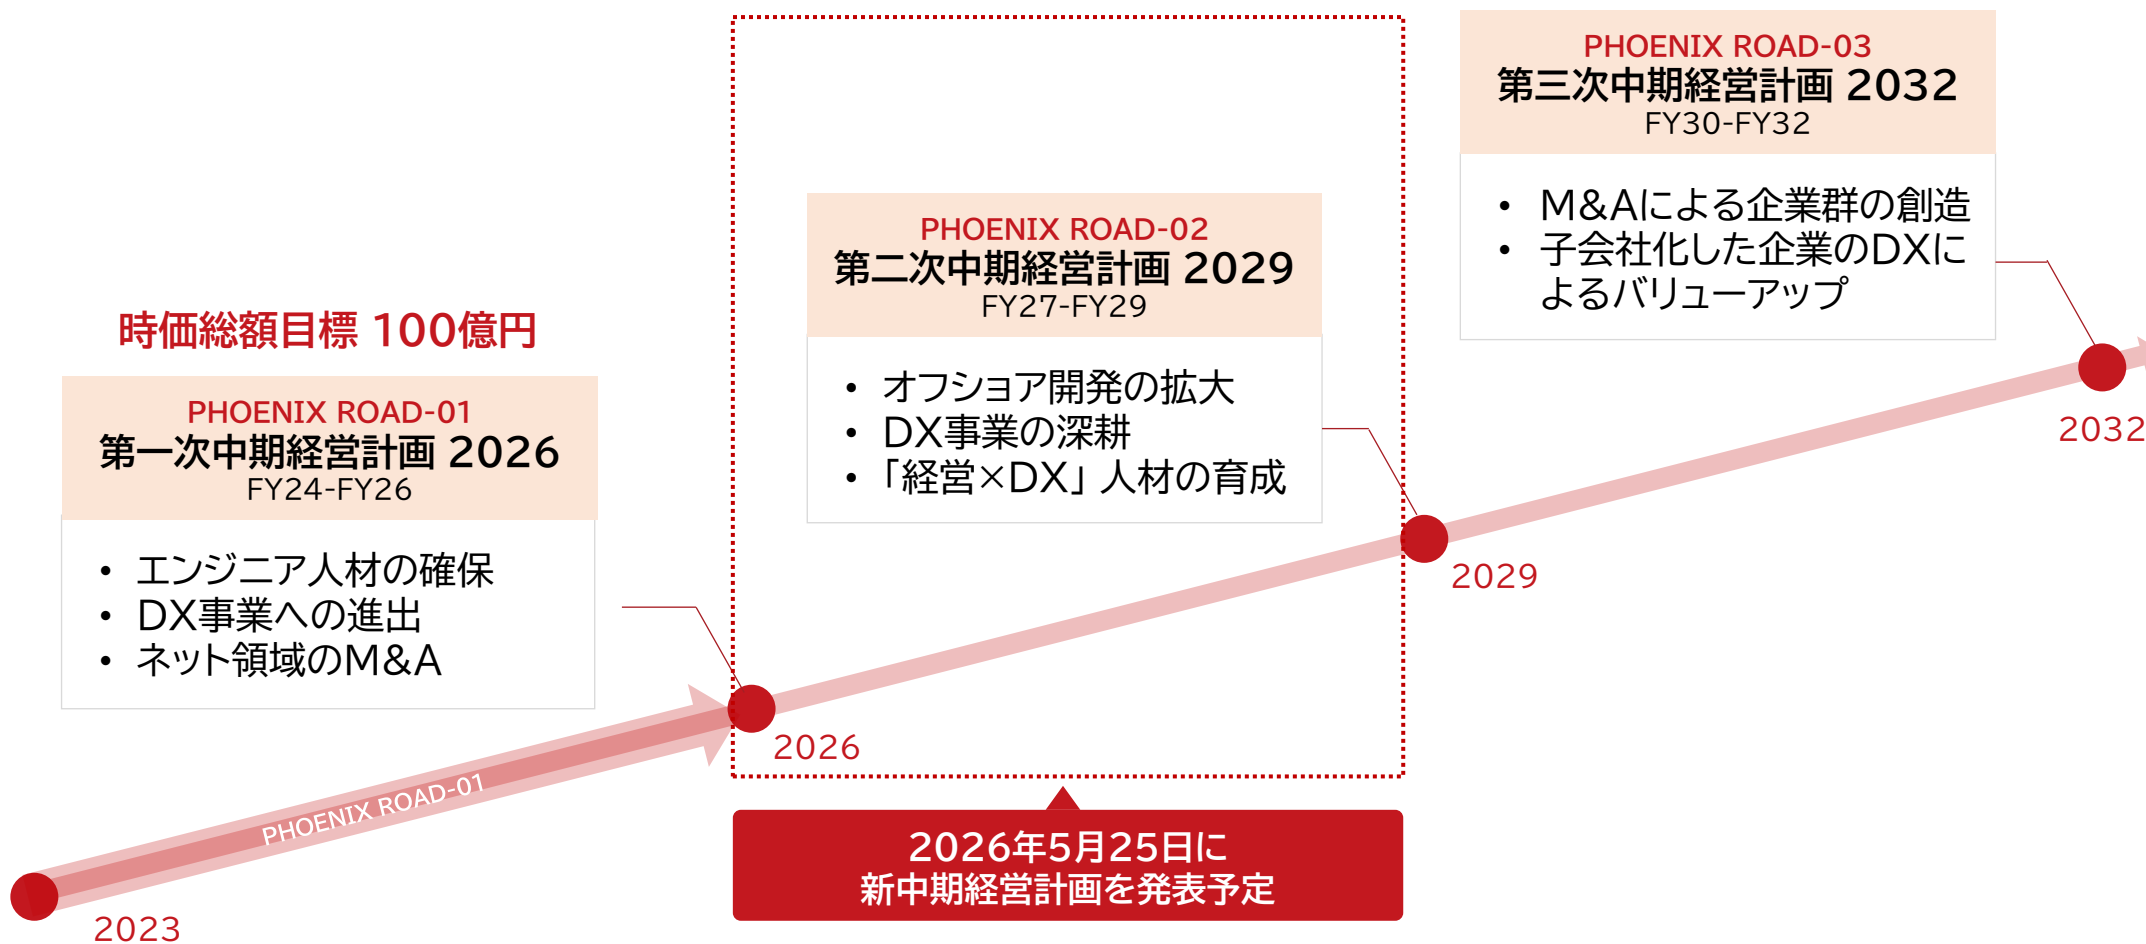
PHOENIX ROAD-03
第三次中期経営計画 2032
FY30-FY32

• M&Aによる企業群の創造
• 子会社化した企業のDXによるバリューアップ

PHOENIX ROAD-02
第二次中期経営計画 2029
FY27-FY29

• オフショア開発の拡大
• DX事業の深耕
• 「経営×DX」人材の育成

時価総額目標 100億円

PHOENIX ROAD-01
第一次中期経営計画 2026
FY24-FY26

• エンジニア人材の確保
• DX事業への進出
• ネット領域のM&A

PHOENIX ROAD-01

2023

2026

2029

2032

2026年5月25日に
新中期経営計画を発表予定